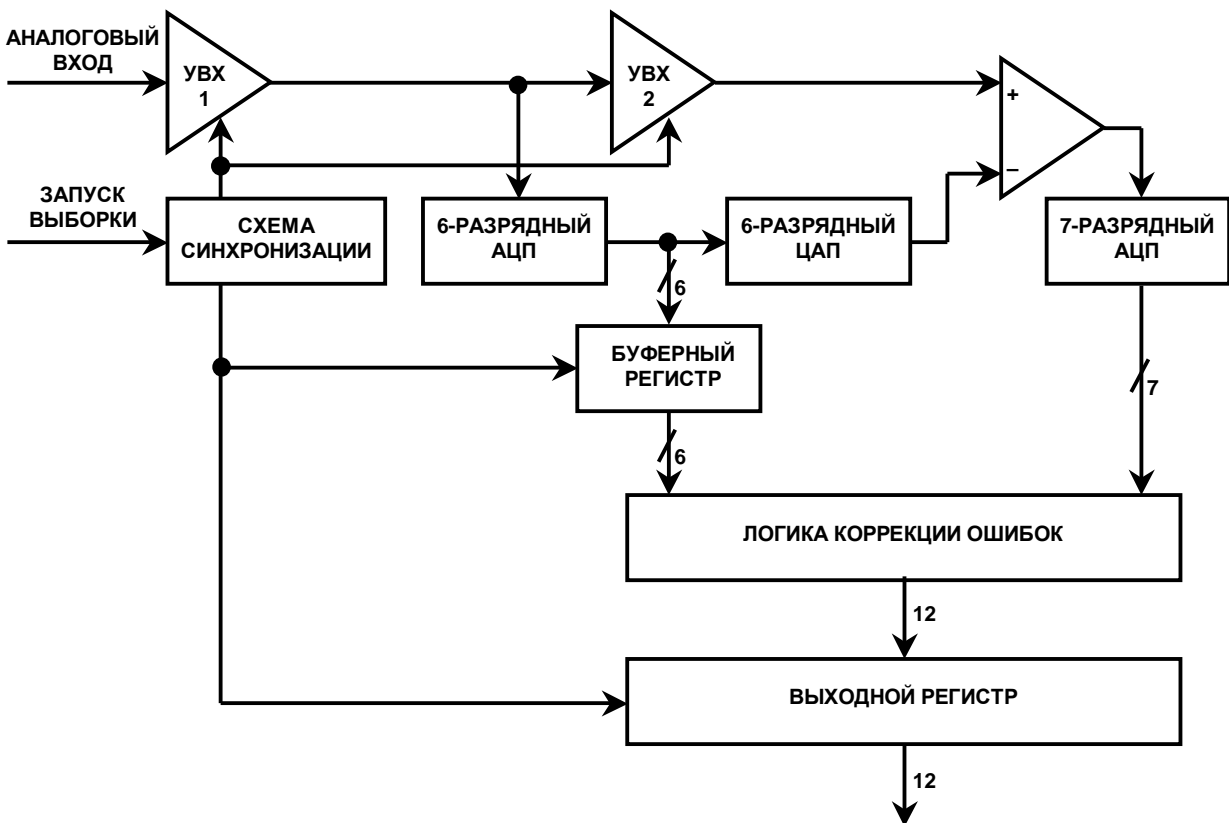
АНАЛОГОВЫЙ ВХОД

УВХ 1

УВХ 2

+

–

ЗАПУСК ВЫБОРКИ

СХЕМА СИНХРОНИЗАЦИИ

6-РАЗРЯДНЫЙ АЦП

6-РАЗРЯДНЫЙ ЦАП

7-РАЗРЯДНЫЙ АЦП

6

БУФЕРНЫЙ РЕГИСТР

7

6

ЛОГИКА КОРРЕКЦИИ ОШИБОК

12

ВЫХОДНОЙ РЕГИСТР

12